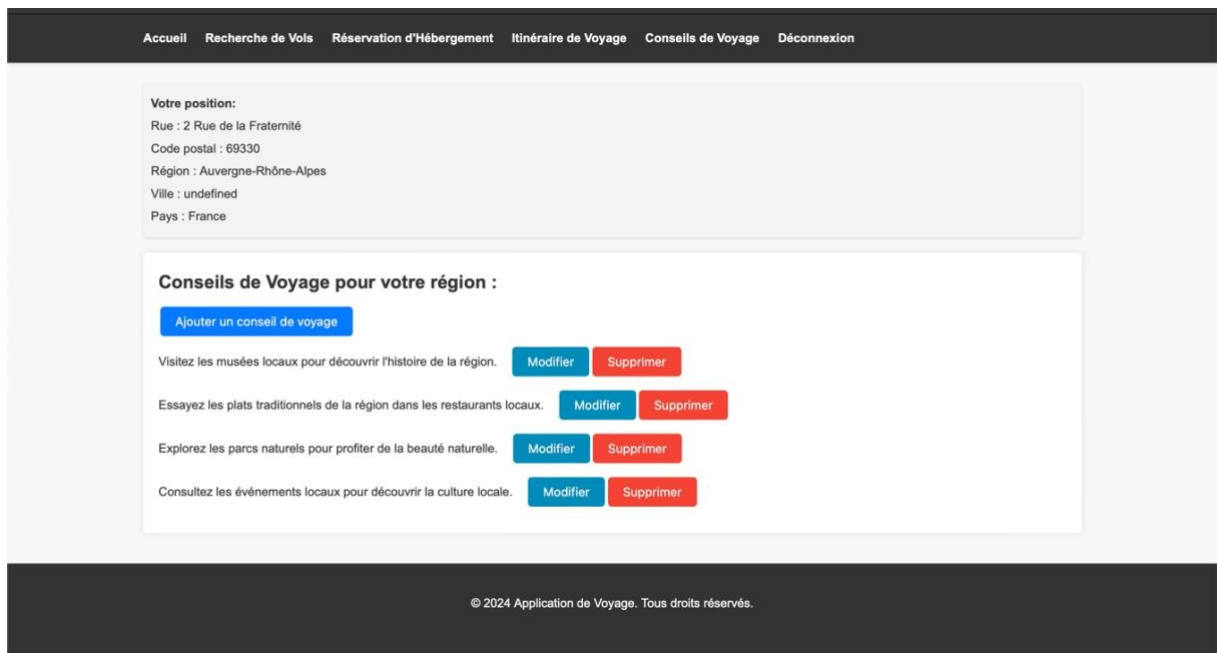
Accueil Recherche de Vols Réservation d'Hébergement Itinéraire de Voyage Conseils de Voyage Déconnexion

Votre position:
Rue : 2 Rue de la Fraternité
Code postal : 69330
Région : Auvergne-Rhône-Alpes
Ville : undefined
Pays : France

Conseils de Voyage pour votre région :

Ajouter un conseil de voyage

Visitez les musées locaux pour découvrir l'histoire de la région. Modifier Supprimer

Essayez les plats traditionnels de la région dans les restaurants locaux. Modifier Supprimer

Explorez les parcs naturels pour profiter de la beauté naturelle. Modifier Supprimer

Consultez les événements locaux pour découvrir la culture locale. Modifier Supprimer

© 2024 Application de Voyage. Tous droits réservés.